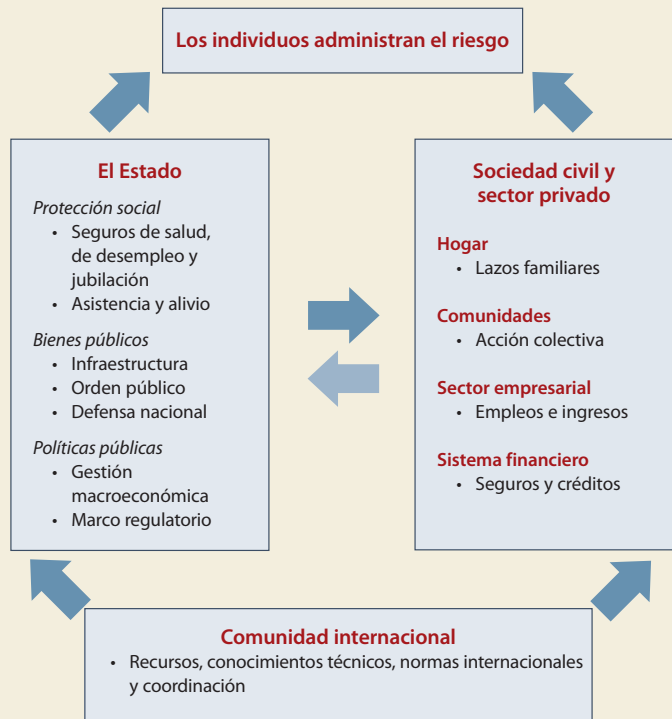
Los individuos administran el riesgo

El Estado

Protección social
• Seguros de salud, de desempleo y jubilación
• Asistencia y alivio

Bienes públicos
• Infraestructura
• Orden público
• Defensa nacional

Políticas públicas
• Gestión macroeconómica
• Marco regulatorio

Sociedad civil y sector privado

Hogar
• Lazos familiares

Comunidades
• Acción colectiva

Sector empresarial
• Empleos e ingresos

Sistema financiero
• Seguros y créditos

Comunidad internacional
• Recursos, conocimientos técnicos, normas internacionales y coordinación